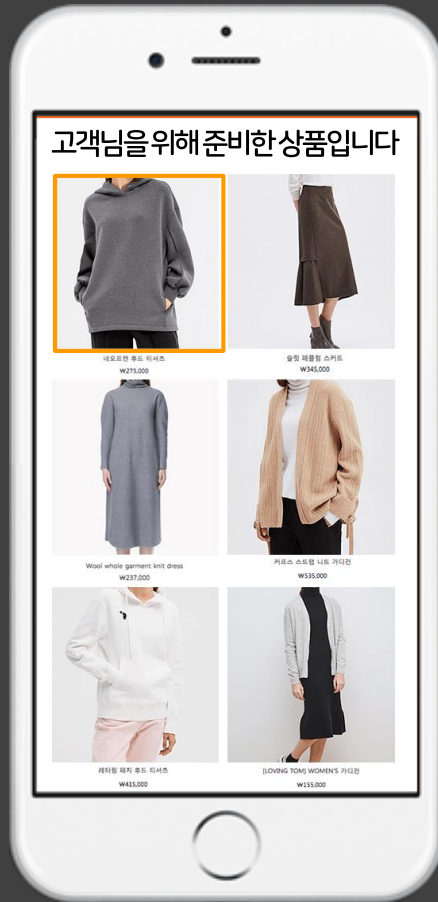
고객님을 위해 준비한 상품입니다

네오프렌 후드 티셔츠
₩275,000

슬릿 페플럼 스커트
₩345,000

Wool whole garment knit dress
₩237,000

커프스 스트랩 니트 가디건
₩535,000

레터링 패치 후드 티셔츠
₩415,000

[LOVING TOM] WOMEN'S 가디건
₩155,000